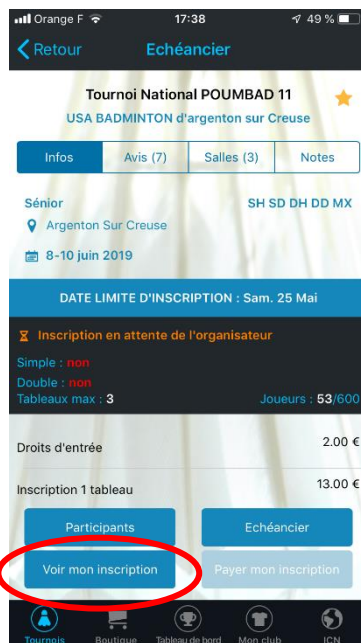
Orange F 17:38 49 %

Retour Echéancier

Tournoi National POUMBAD 11
USA BADMINTON d'argenton sur Creuse

Infos | Avis (7) | Salles (3) | Notes

Sénior SH SD DH DD MX
Argenton Sur Creuse
8-10 juin 2019

DATE LIMITE D'INSCRIPTION : Sam. 25 Mai

Inscription en attente de l'organisateur

Simple : non
Double : non
Tableaux max : 3 Joueurs : 53/600

Droits d'entrée 2.00 €

Inscription 1 tableau 13.00 €

Participants
Echéancier
Voir mon inscription
Payer mon inscription

Tournois Boutique Tableau de bord Mon club ICN